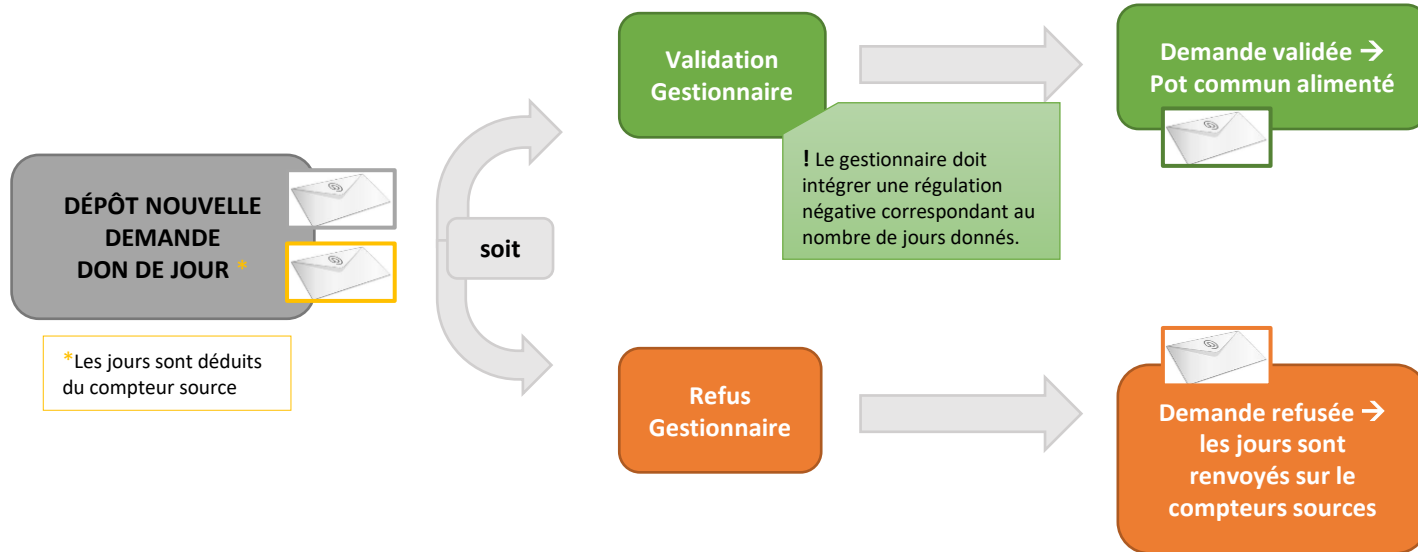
DÉPÔT NOUVELLE DEMANDE DON DE JOUR *

*Les jours sont déduits du compteur source

soit

Validation Gestionnaire

! Le gestionnaire doit intégrer une régulation négative correspondant au nombre de jours donnés.

Demande validée → Pot commun alimenté

Refus Gestionnaire

Demande refusée → les jours sont renvoyés sur le compteurs sources